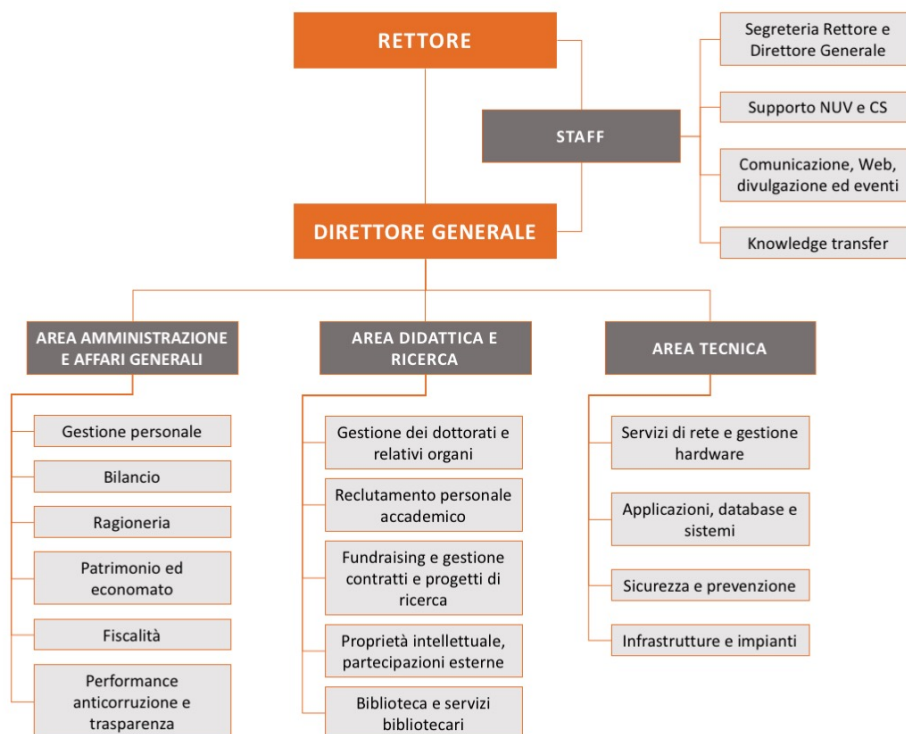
RETTORE

STAFF

Segreteria Rettore e Direttore Generale

Supporto NUV e CS

Comunicazione, Web, divulgazione ed eventi

Knowledge transfer

DIRETTORE GENERALE

AREA AMMINISTRAZIONE E AFFARI GENERALI

Gestione personale

Bilancio

Ragioneria

Patrimonio ed economato

Fiscalità

Performance anticorruzione e trasparenza

AREA DIDATTICA E RICERCA

Gestione dei dottorati e relativi organi

Reclutamento personale accademico

Fundraising e gestione contratti e progetti di ricerca

Proprietà intellettuale, partecipazioni esterne

Biblioteca e servizi bibliotecari

AREA TECNICA

Servizi di rete e gestione hardware

Applicazioni, database e sistemi

Sicurezza e prevenzione

Infrastrutture e impianti